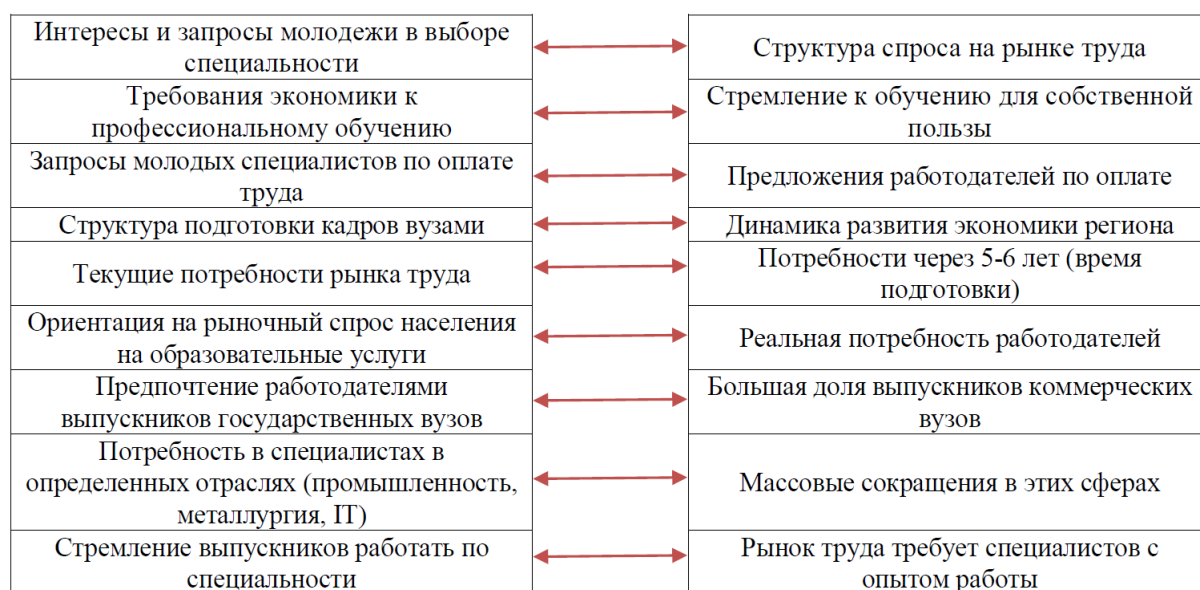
| | |
|---|---|
| Интересы и запросы молодежи в выборе специальности | Структура спроса на рынке труда |
| Требования экономики к профессиональному обучению | Стремление к обучению для собственной пользы |
| Запросы молодых специалистов по оплате труда | Предложения работодателей по оплате |
| Структура подготовки кадров вузами | Динамика развития экономики региона |
| Текущие потребности рынка труда | Потребности через 5-6 лет (время подготовки) |
| Ориентация на рыночный спрос населения на образовательные услуги | Реальная потребность работодателей |
| Предпочтение работодателями выпускников государственных вузов | Большая доля выпускников коммерческих вузов |
| Потребность в специалистах в определенных отраслях (промышленность, металлургия, IT) | Массовые сокращения в этих сферах |
| Стремление выпускников работать по специальности | Рынок труда требует специалистов с опытом работы |